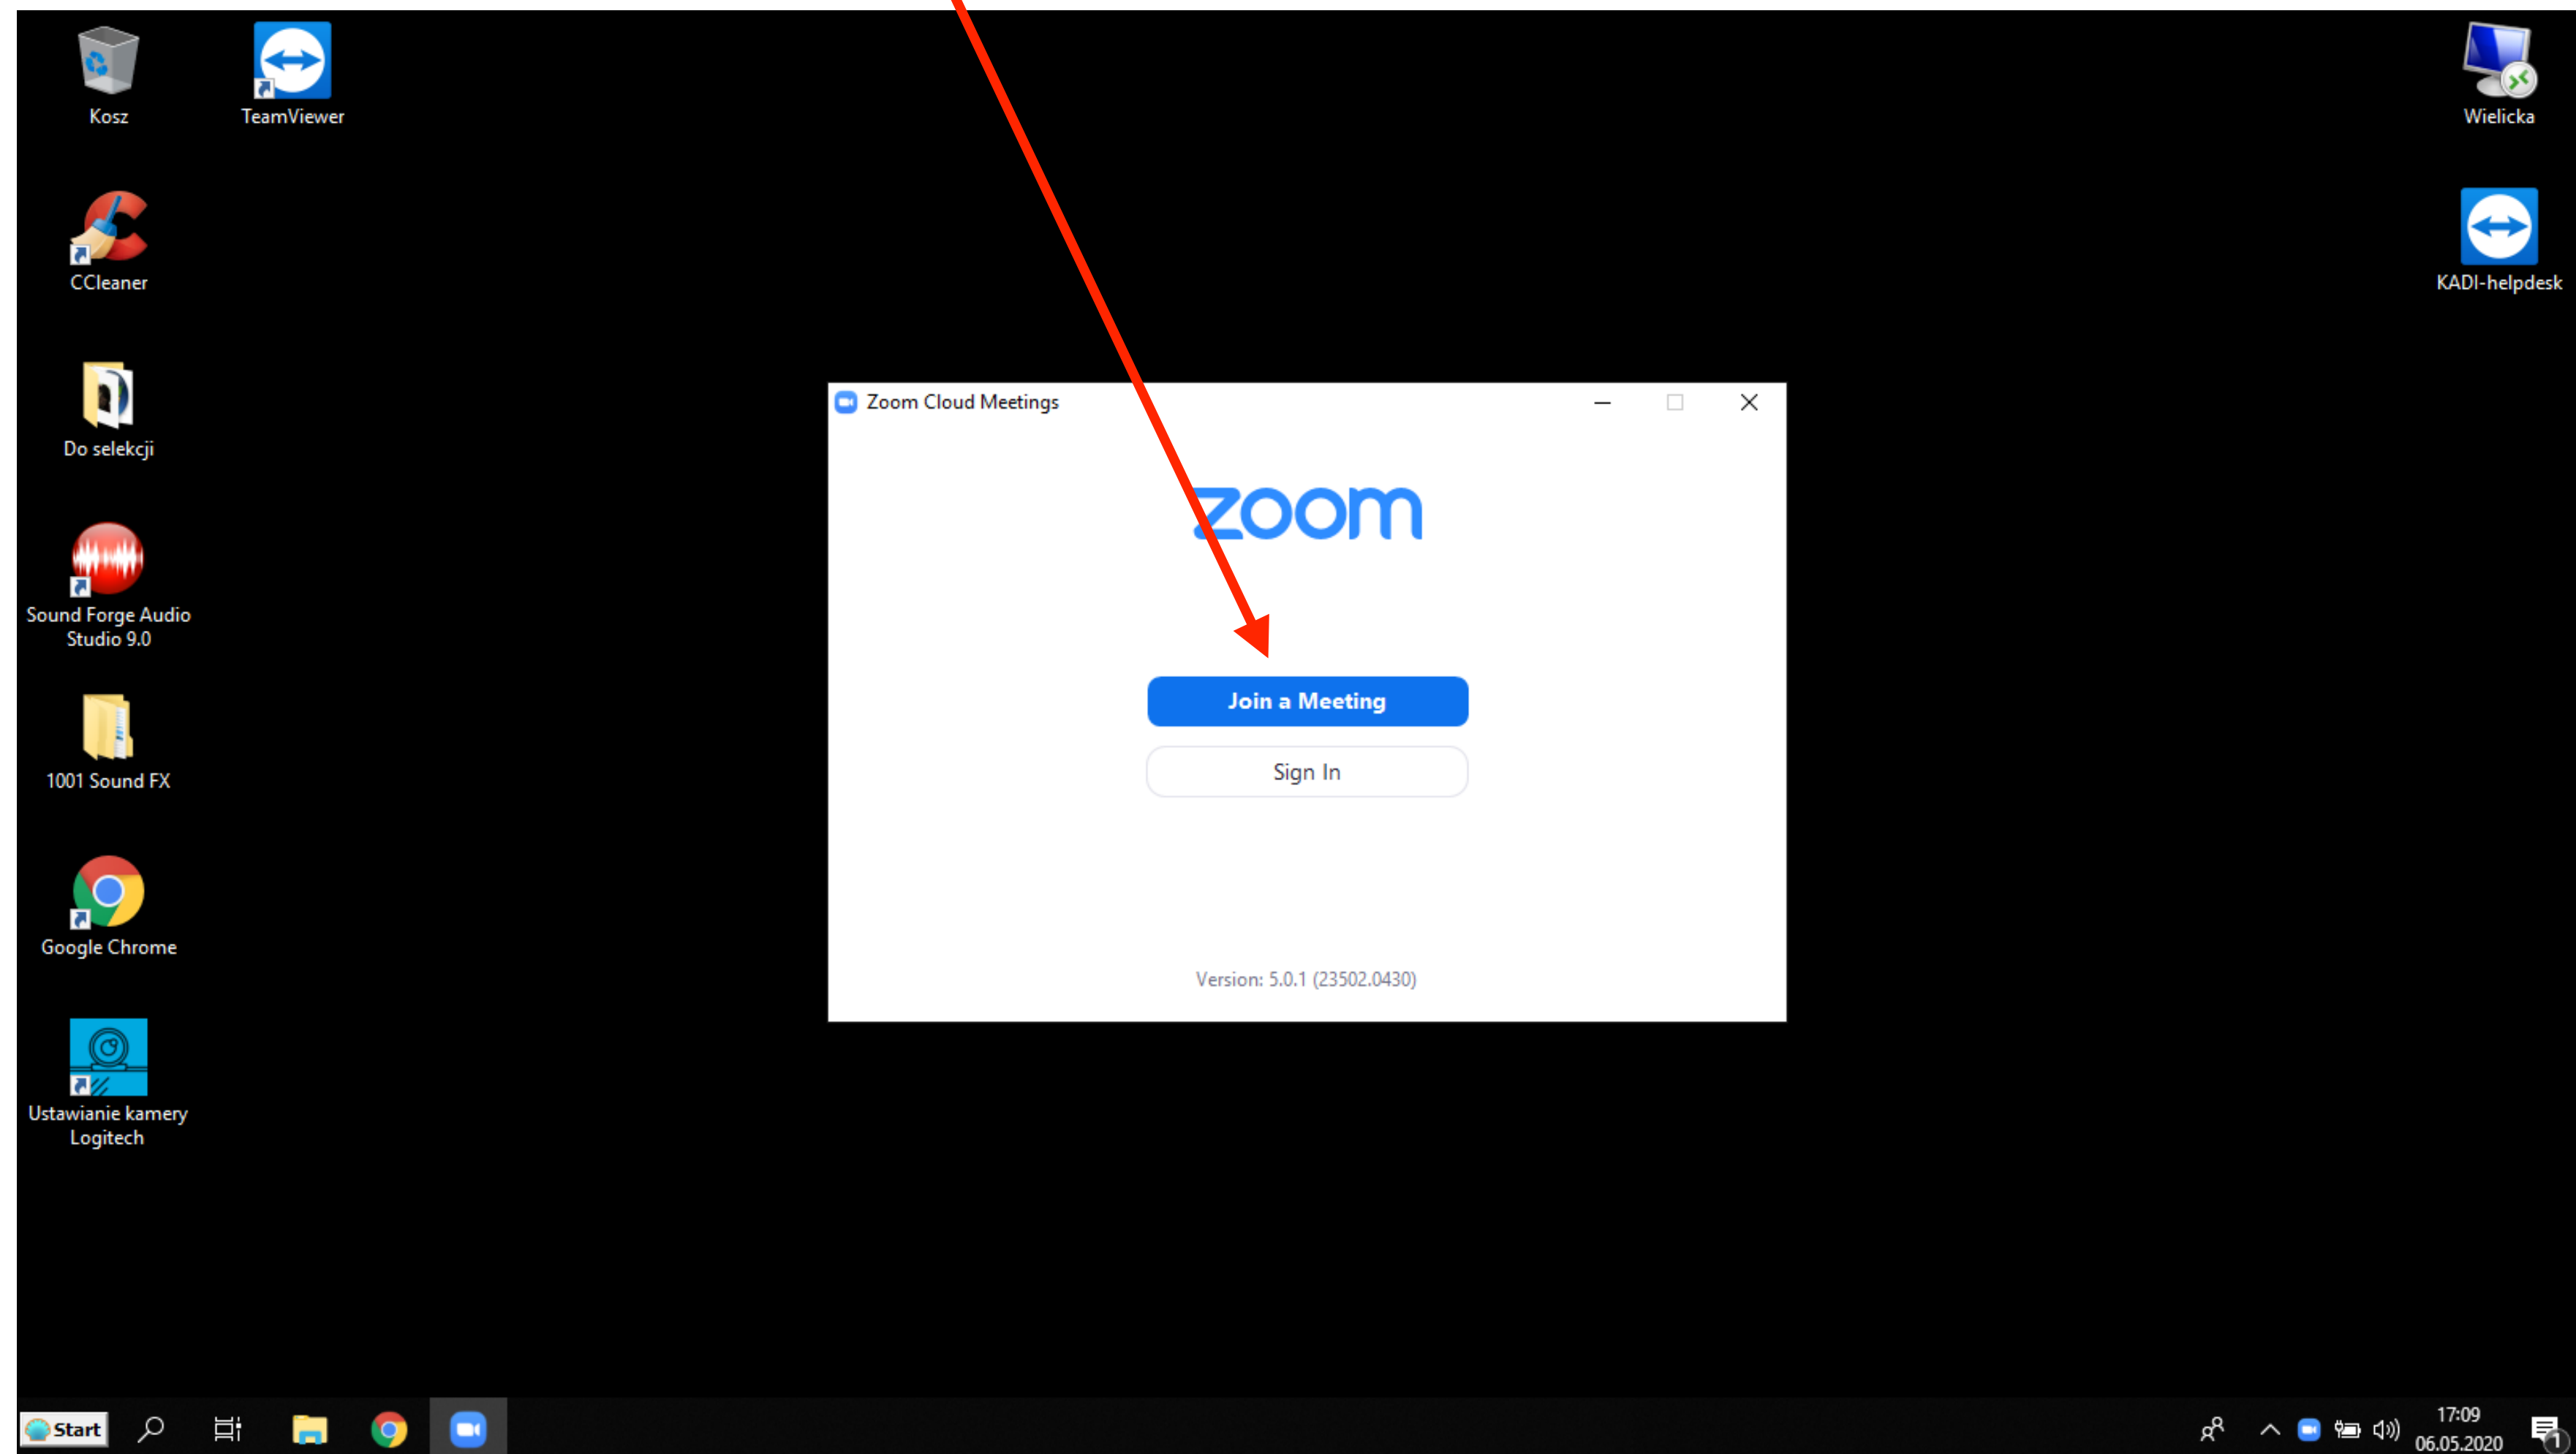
Kosz

TeamViewer

Wielicka

CCleaner

KADI-helpdesk

Do selekcji

Sound Forge Audio Studio 9.0

1001 Sound FX

Google Chrome

Ustawianie kamery Logitech

Zoom Cloud Meetings

zoom

Join a Meeting

Sign In

Version: 5.0.1 (23502.0430)

Start

17:09
06.05.2020